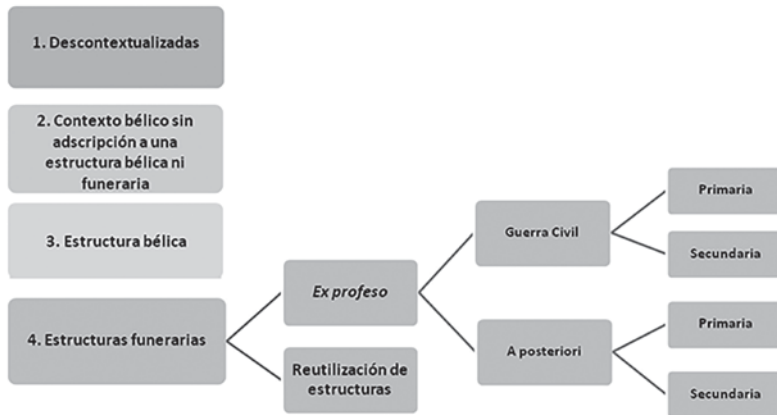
1. Descontextualizadas

2. Contexto bélico sin adscripción a una estructura bélica ni funeraria

3. Estructura bélica

4. Estructuras funerarias

*Ex profeso*

Reutilización de estructuras

Guerra Civil

A posteriori

Primaria

Secundaria

Primaria

Secundaria